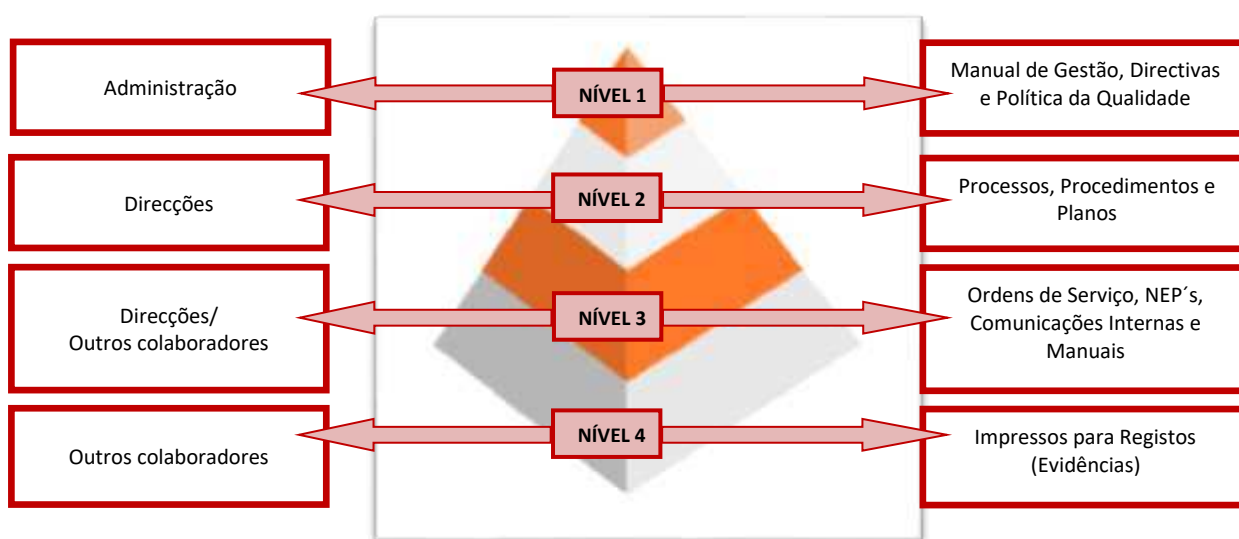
Administração

NÍVEL 1

Manual de Gestão, Directivas e Política da Qualidade

Direcções

NÍVEL 2

Processos, Procedimentos e Planos

Direcções/ Outros colaboradores

NÍVEL 3

Ordens de Serviço, NEP´s, Comunicações Internas e Manuais

Outros colaboradores

NÍVEL 4

Impressos para Registos (Evidências)